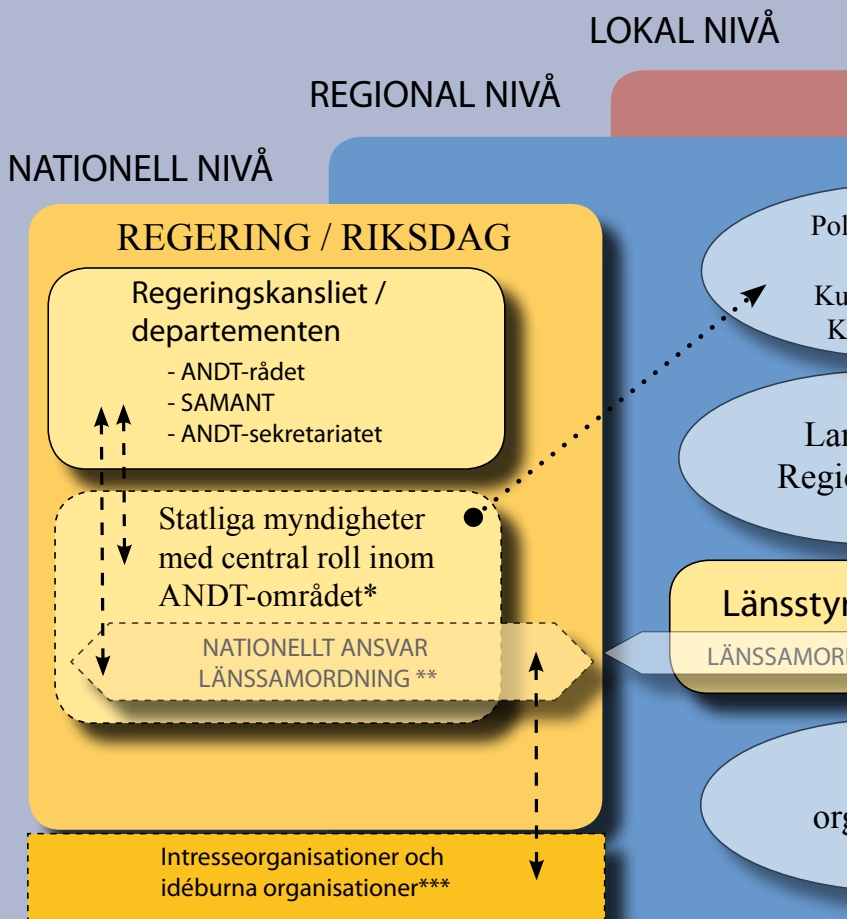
LOKAL NIVÅ

REGIONAL NIVÅ

NATIONELL NIVÅ

REGERING / RIKSDAG

Regeringskansliet / departementen

- ANDT-rådet
- SAMANT
- ANDT-sekretariatet

Statliga myndigheter med central roll inom ANDT-området*

NATIONELLT ANSVAR LÄNSSAMORDNING **

Intresseorganisationer och idéburna organisationer***

Pol

Ku
K

Lan
Regi

Länssty

LÄNSSAMOR

org